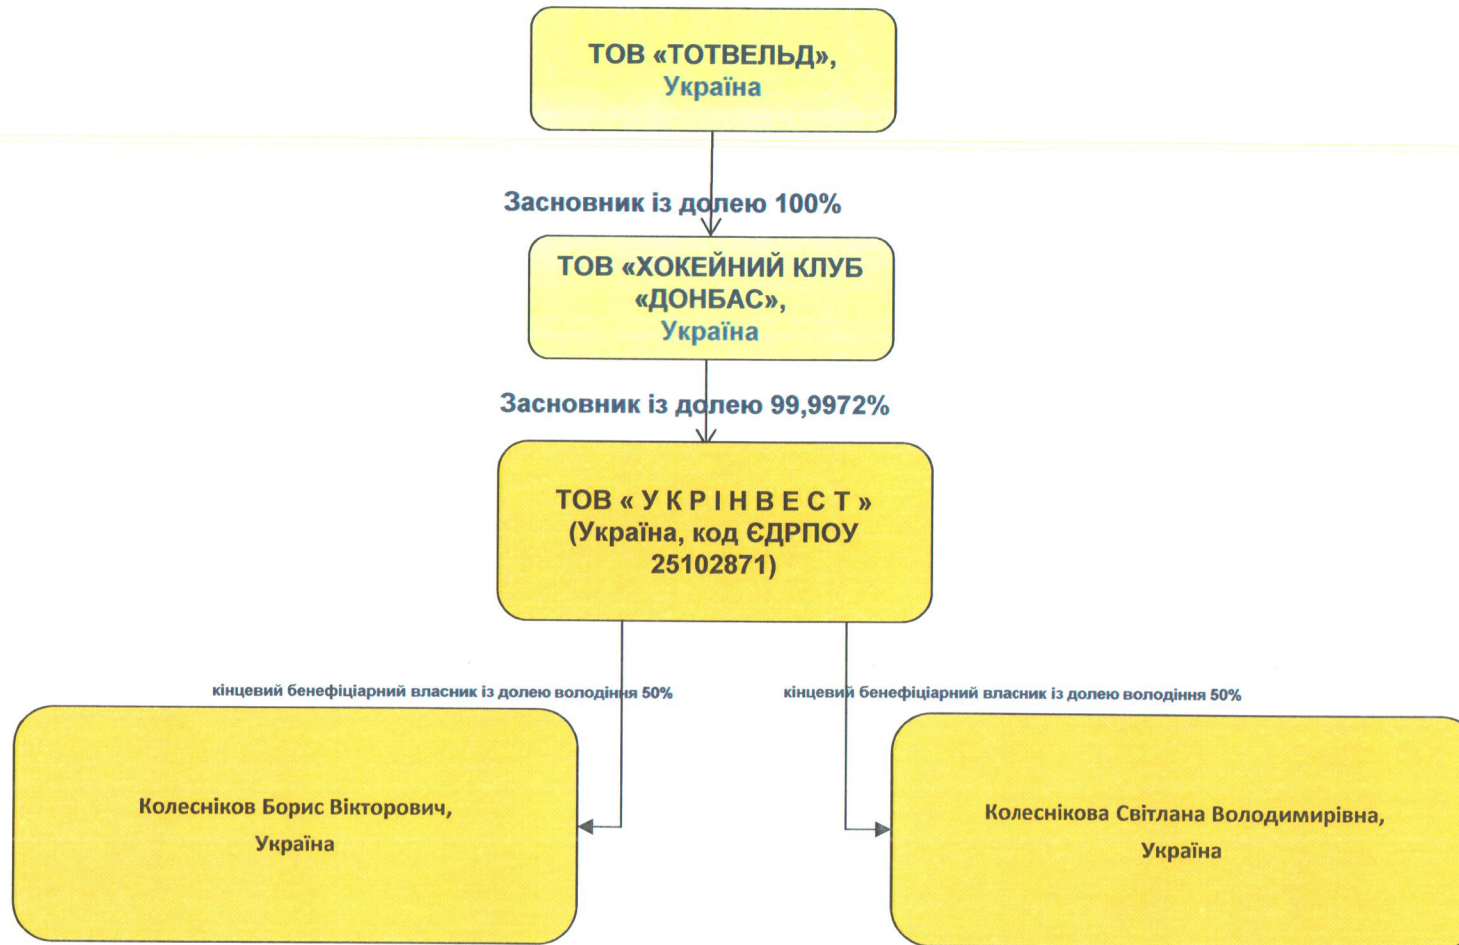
ТОВ «ТОТВЕЛЬД», Україна

Засновник із долею 100%

ТОВ «ХОКЕЙНИЙ КЛУБ «ДОНБАС», Україна

Засновник із долею 99,9972%

ТОВ « У К Р І Н В Е С Т » (Україна, код ЄДРПОУ 25102871)

кінцевий бенефіціарний власник із долею володіння 50%

кінцевий бенефіціарний власник із долею володіння 50%

Колесніков Борис Вікторович, Україна

Колеснікова Світлана Володимирівна, Україна